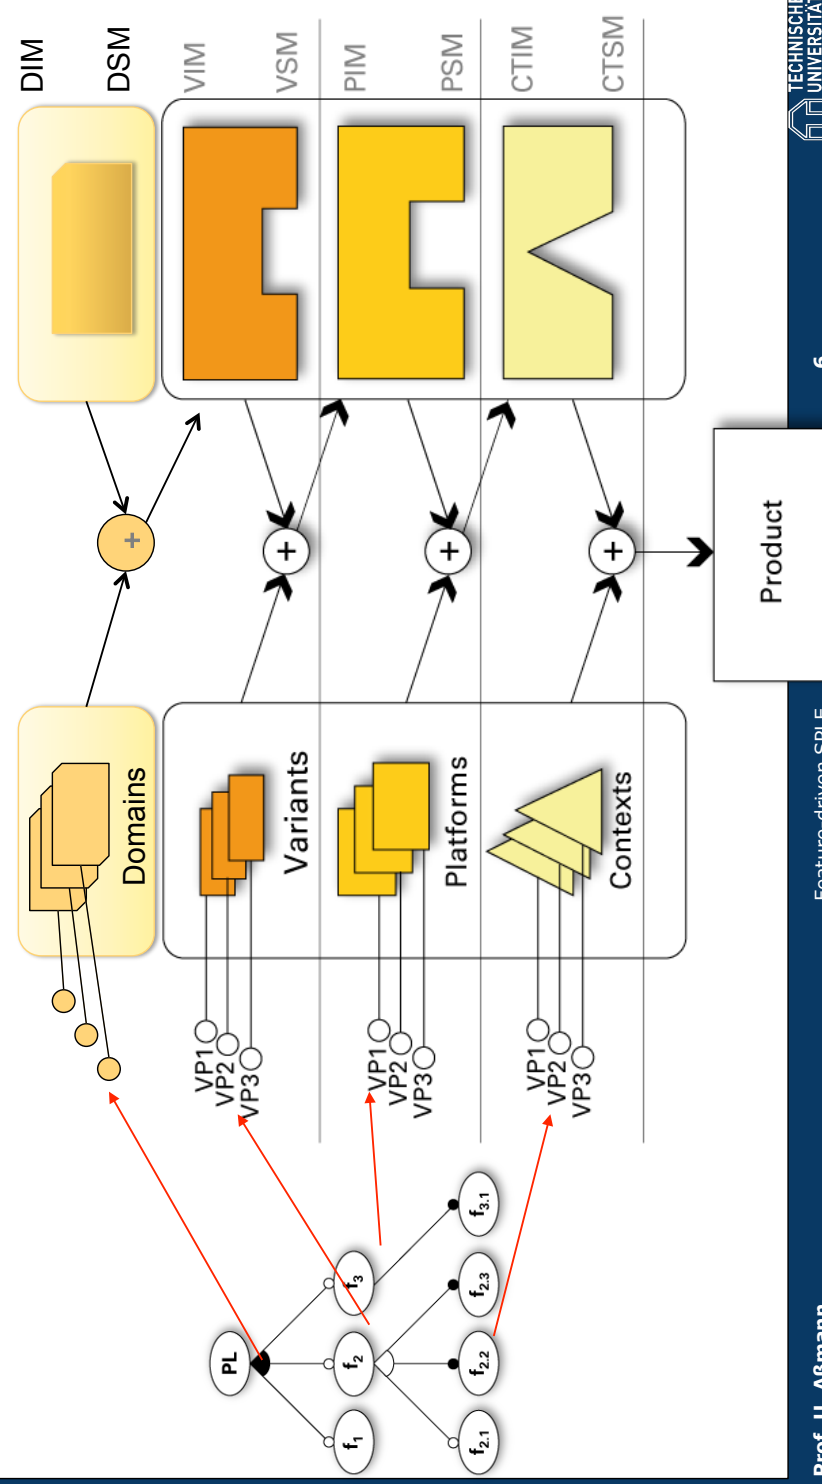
DIM
DSM
VIM
VSM
PIM
PSM
CTIM
CTSM
Domains
Variants
Platforms
Contexts
VP1
VP2
VP3
VP1
VP2
VP3
VP1
VP2
VP3
+
+
+
+
Product
PL
$f_1$
$f_2$
$f_3$
$f_{2.1}$
$f_{2.2}$
$f_{2.3}$
$f_{3.1}$
Prof. U. Aßmann
Feature-driven SPLE
6
TECHNISCHE
UNIVERSITÄ